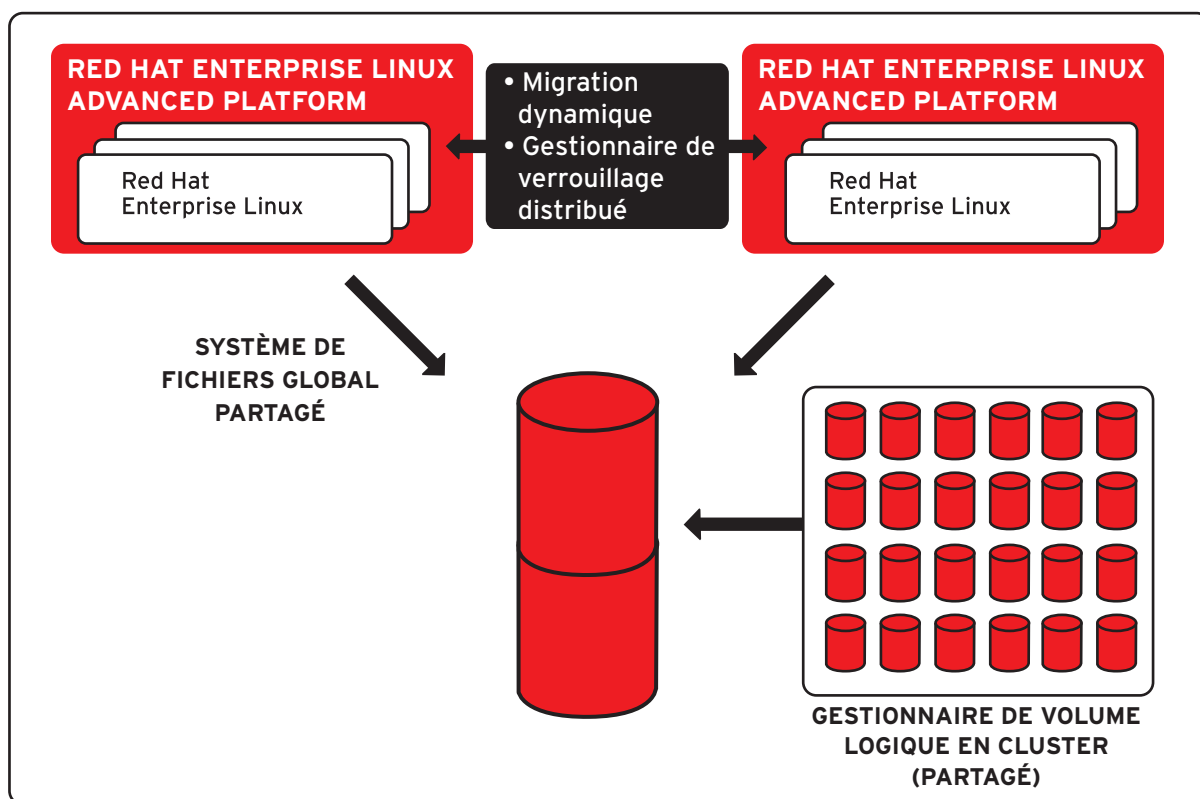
RED HAT ENTERPRISE LINUX ADVANCED PLATFORM

Red Hat Enterprise Linux

• Migration dynamique
• Gestionnaire de verrouillage distribué

RED HAT ENTERPRISE LINUX ADVANCED PLATFORM

Red Hat Enterprise Linux

SYSTÈME DE FICHIERS GLOBAL PARTAGÉ

GESTIONNAIRE DE VOLUME LOGIQUE EN CLUSTER (PARTAGÉ)